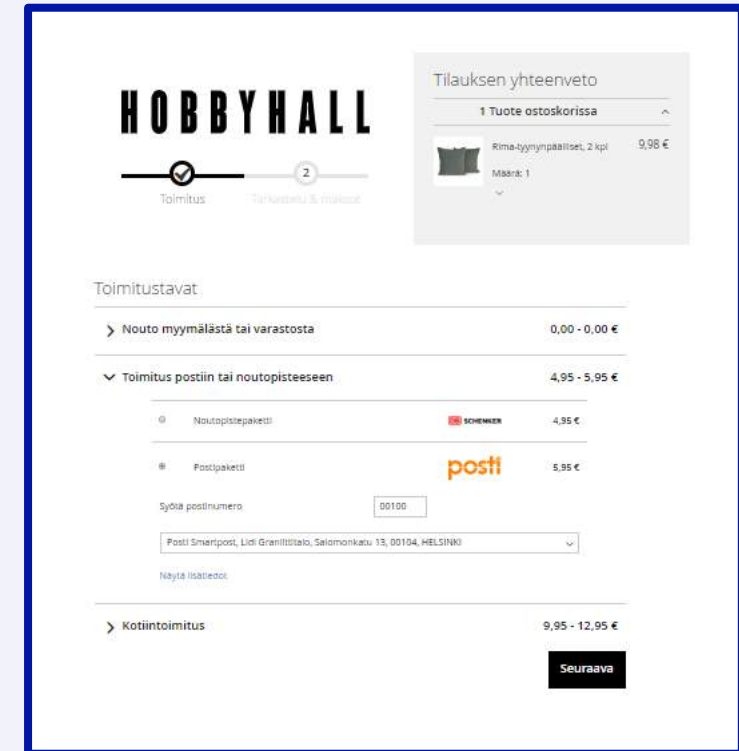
HOBBYHALL

Toimitus

2

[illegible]

Tilauksen yhteenveto

1 Tuote ostoskorissa

Riima-tyynynpäälliset, 2 kpl

9,98 €

Määrä: 1

Toimitustavat

Nouto myymälästä tai varastosta

0,00 - 0,00 €

Toimitus postiin tai noutopisteeseen

4,95 - 5,95 €

Noutopistepaketti

DB SCHENKER

4,95 €

Postipaketti

posti

5,95 €

Syötä postinumero

00100

Posti Smartpost, Lidl Graniittitalo, Salomonkatu 13, 00104, HELSINKI

Näytä lisätiedot

Kotiintoimitus

9,95 - 12,95 €

Seuraava